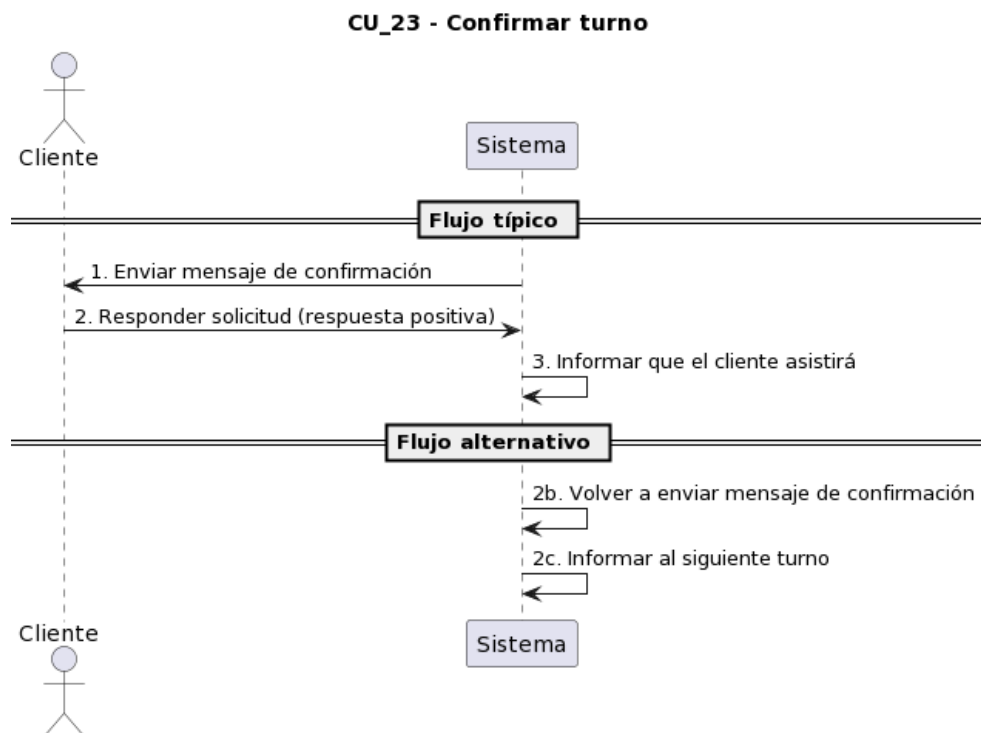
CU_23 - Confirmar turno

Cliente

Sistema

Flujo típico

1. Enviar mensaje de confirmación

2. Responder solicitud (respuesta positiva)

3. Informar que el cliente asistirá

Flujo alternativo

2b. Volver a enviar mensaje de confirmación

2c. Informar al siguiente turno

Cliente

Sistema